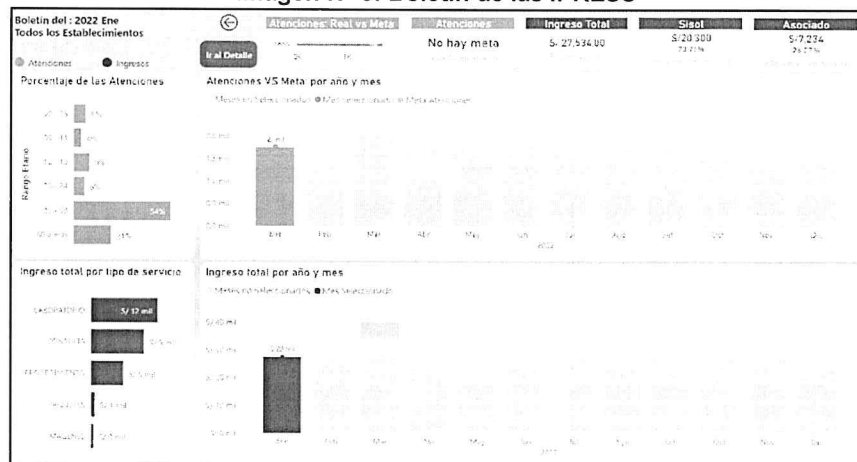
Imagen 15 : Boletín de las IPRESS

Boletin del : 2022 Ene
Todos los Establecimientos

Atenciones Ingresos

Ir al Detalle

Atenciones: Real vs Meta

Atenciones
No hay meta

Ingreso Total
S/ 27,534.00

Sisol
S/20,300
73.73%

Asociado
S/7,234
26.27%

Porcentaje de las Atenciones

Rango Etario

54%

Atenciones VS Meta: por año y mes

4 mil

Ene Feb Mar Abr May Jun Jul Ago Set Oct Nov Dic

2022

Ingreso total por tipo de servicio

LABORATORIO S/ 12 mil

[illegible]

Ingreso total por año y mes

Ene Feb Mar Abr May Jun Jul Ago Set Oct Nov Dic

2022